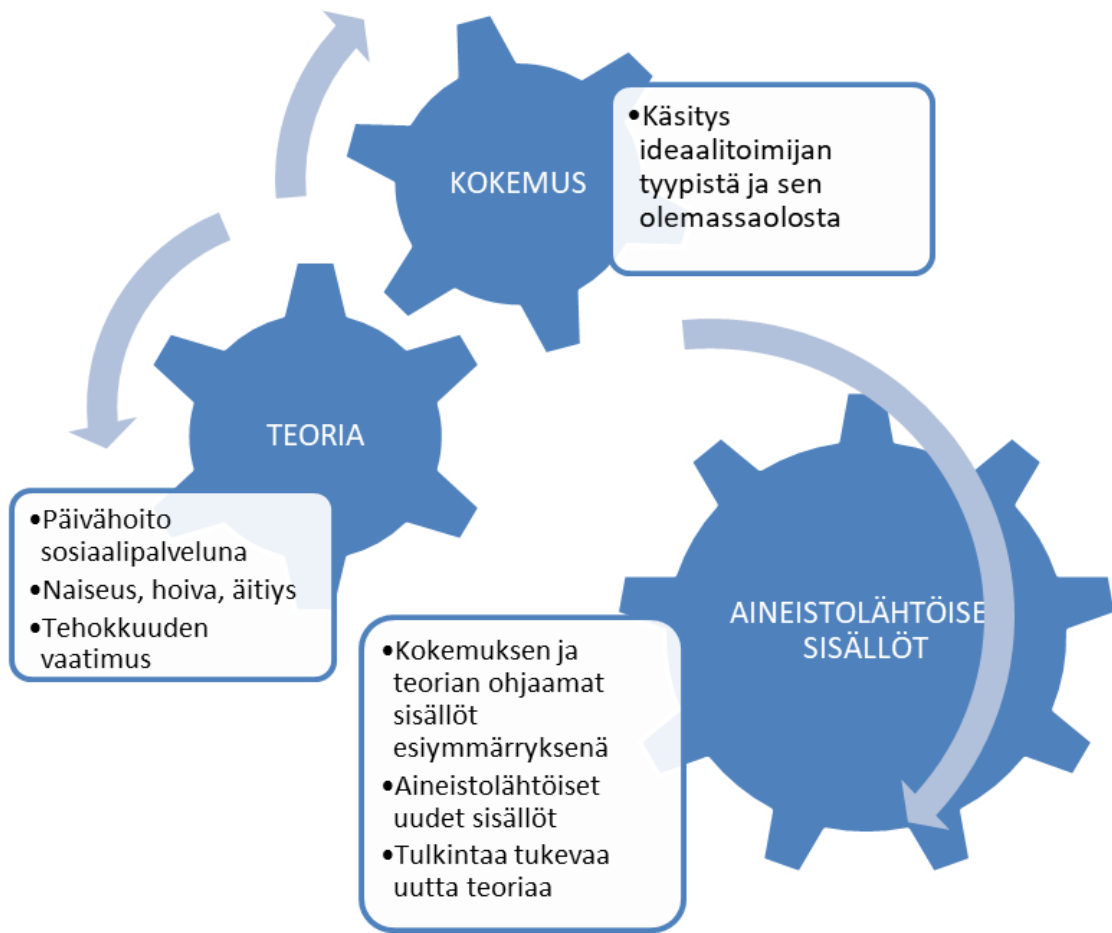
KOKEMUS

•Käsitys ideaalitoimijan tyypistä ja sen olemassaolosta

TEORIA

•Päivähoito sosiaalipalveluna
•Naiseus, hoiva, äitiys
•Tehokkuuden vaatimus

AINEISTOLÄHTÖISE SISÄLLÖT

•Kokemuksen ja teorian ohjaamat sisällöt esiymmärryksenä
•Aineistolähtöiset uudet sisällöt
•Tulkintaa tukevaa uutta teoriaa